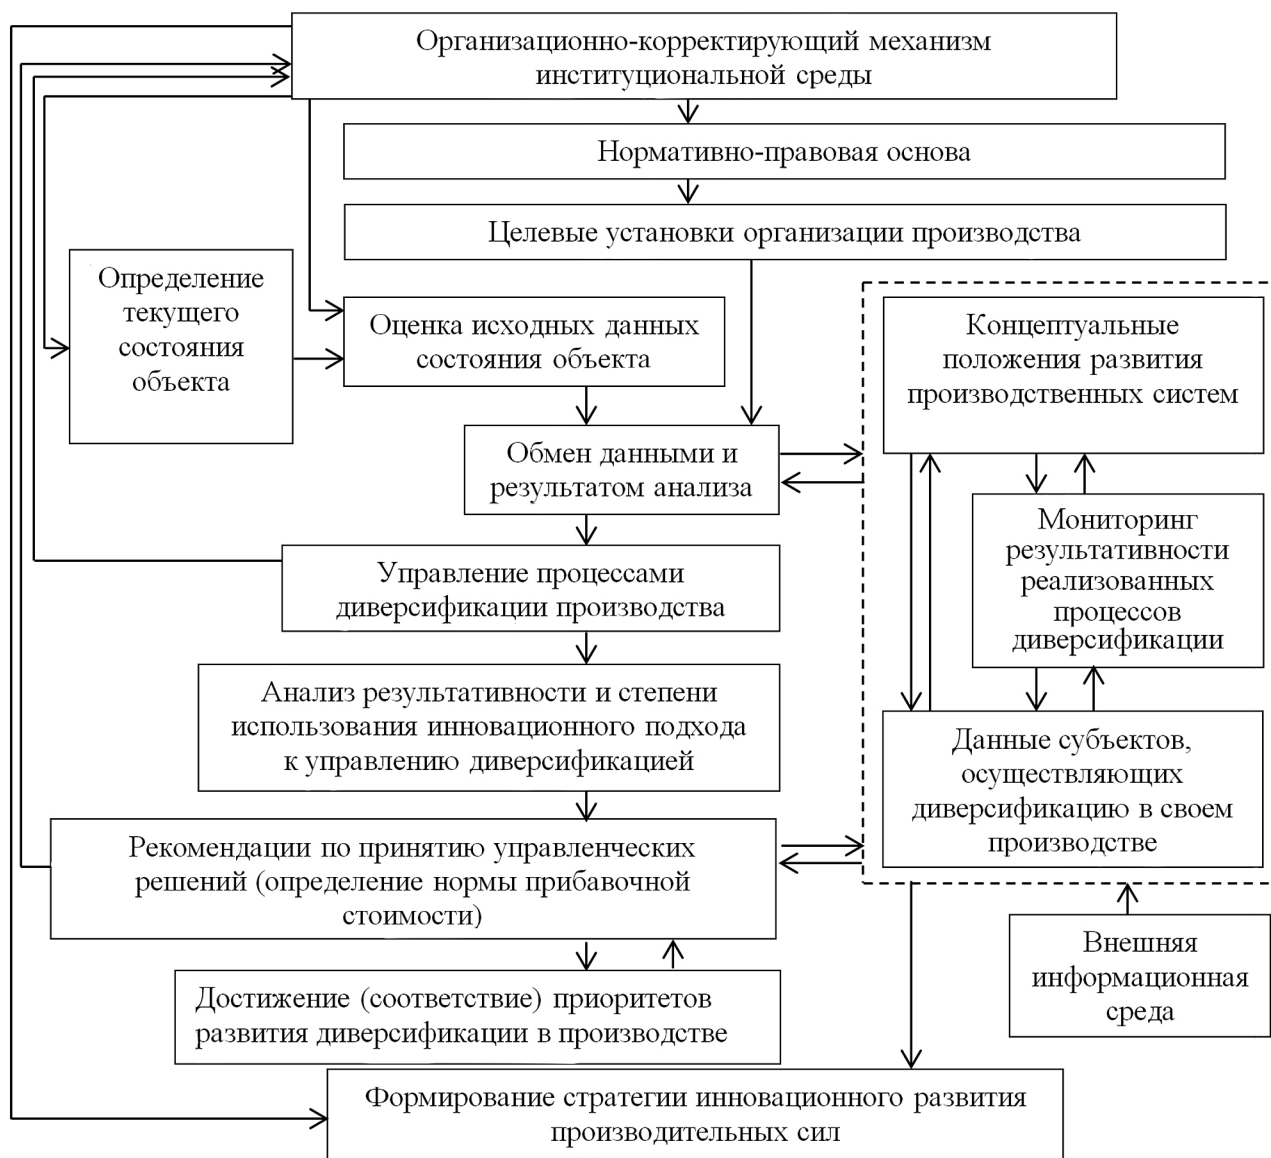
Организационно-корректирующий механизм институциональной среды

Нормативно-правовая основа

Целевые установки организации производства

Определение текущего состояния объекта

Оценка исходных данных состояния объекта

Обмен данными и результатом анализа

Управление процессами диверсификации производства

Анализ результативности и степени использования инновационного подхода к управлению диверсификацией

Рекомендации по принятию управленческих решений (определение нормы прибавочной стоимости)

Достижение (соответствие) приоритетов развития диверсификации в производстве

Концептуальные положения развития производственных систем

Мониторинг результативности реализованных процессов диверсификации

Данные субъектов, осуществляющих диверсификацию в своем производстве

Внешняя информационная среда

Формирование стратегии инновационного развития производительных сил